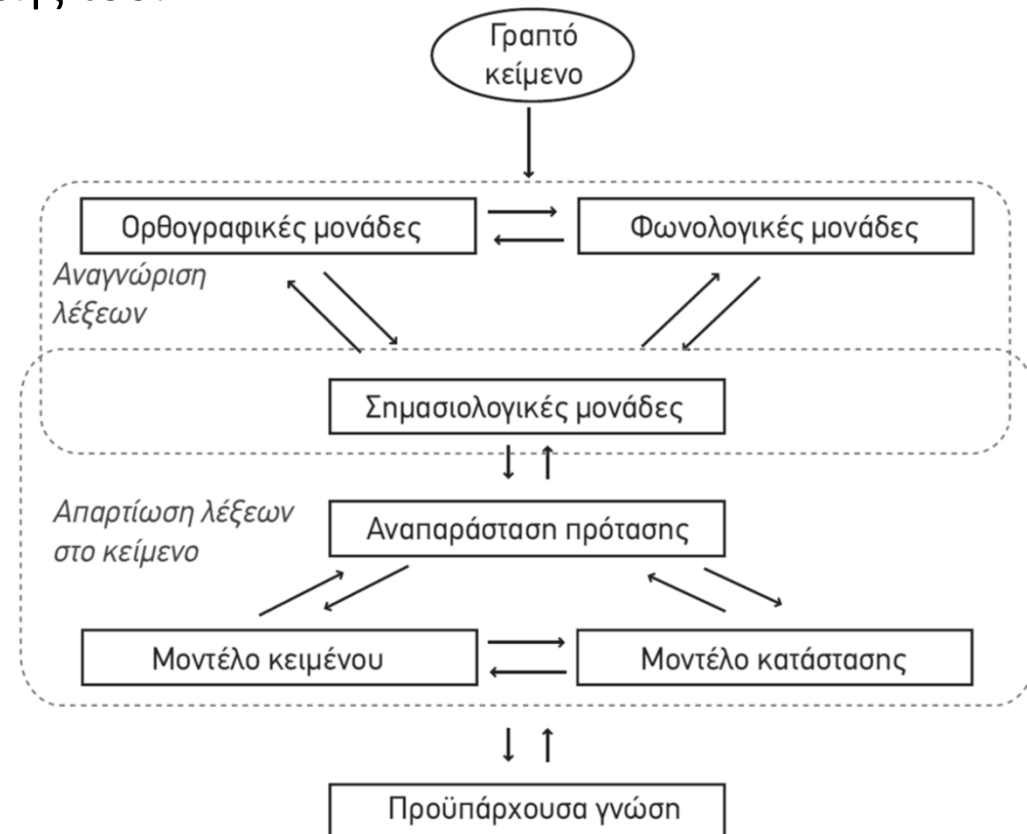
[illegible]

Γραπτό κείμενο

Ορθογραφικές μονάδες

Φωνολογικές μονάδες

Αναγνώριση λέξεων

Σημασιολογικές μονάδες

Απαρτίωση λέξεων στο κείμενο

Αναπαράσταση πρότασης

Μοντέλο κειμένου

Μοντέλο κατάστασης

Προϋπάρχουσα γνώση